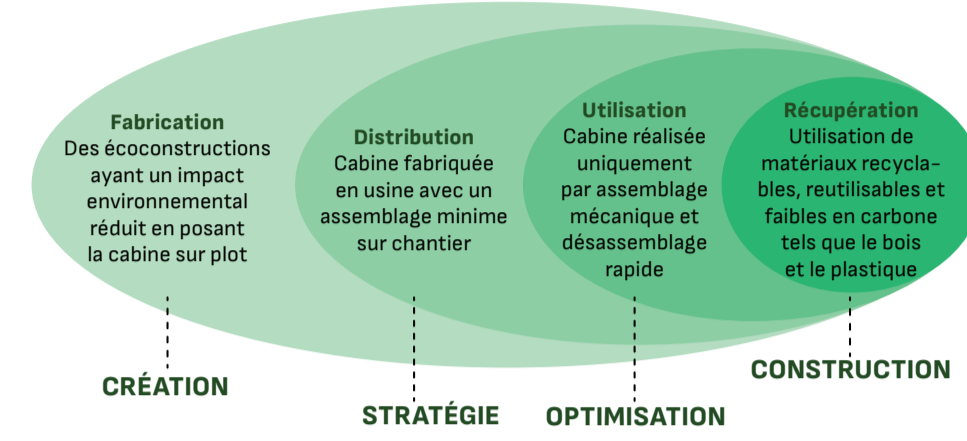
Fabrication
Des écoconstructions ayant un impact environnemental réduit en posant la cabine sur plot

Distribution
Cabine fabriquée en usine avec un assemblage minime sur chantier

Utilisation
Cabine réalisée uniquement par assemblage mécanique et désassemblage rapide

Récupération
Utilisation de matériaux recyclables, reutilisables et faibles en carbone tels que le bois et le plastique

CRÉATION

STRATÉGIE

OPTIMISATION

CONSTRUCTION